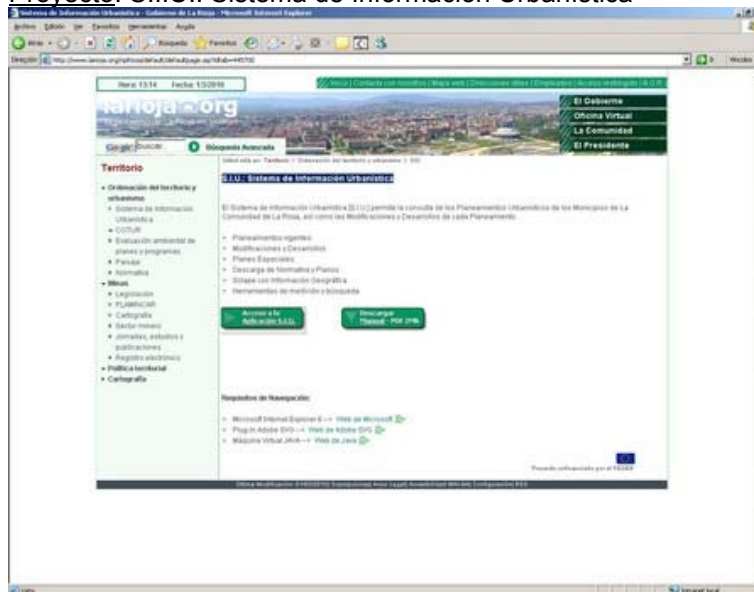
Proyecto: SIU: Sistema de Información Urbanística

Sistema de Información Urbanística - Gobierno de La Rioja - Microsoft Internet Explorer

Archivo Edición Ver Favoritos Herramientas Ayuda

Atrás Búsqueda Favoritos

Dirección http://www.larioja.org/npRioja/default/defaultpage.jsp?idtab=445700

Ir Vínculos

Hora 13:14 Fecha 1/3/2010

Inicio | Contacte con nosotros | Mapa web | Direcciones útiles | Empleados | Acceso restringido | B.O.R.

larioja.org

El Gobierno
Oficina Virtual
La Comunidad
El Presidente

Google Buscar Búsqueda Avanzada

Usted está en: Territorio > Ordenación del territorio y urbanismo > SIU

Territorio

• Ordenación del territorio y urbanismo
• Sistema de Información Urbanística
• COTUR
• Evaluación ambiental de planes y programas
• Paisaje
• Normativa
• Minas
• Legislación
• PLAMINCAR
• Cartografía
• Sector minero
• Jornadas, estudios y publicaciones
• Registro electrónico
• Política territorial
• Cartografía

S.I.U.: Sistema de Información Urbanística

El Sistema de Información Urbanística (S.I.U.) permite la consulta de los Planeamientos Urbanísticos de los Municipios de La Comunidad de La Rioja, así como las Modificaciones y Desarrollos de cada Planeamiento.

• Planeamientos vigentes
• Modificaciones y Desarrollos
• Planes Especiales
• Descarga de Normativa y Planos
• Solape con Información Geográfica
• Herramientas de medición y búsqueda

Acceso a la Aplicación S.I.U.

Descargar Manual - PDF 2Mb

Requisitos de Navegación:

• Microsoft Internet Explorer 6 --> Web de Microsoft
• Plug-in Adobe SVG --> Web de Adobe SVG
• Máquina Virtual JAVA --> Web de Java

Proyecto cofinanciado por el FEDER

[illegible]

Listo Internet local